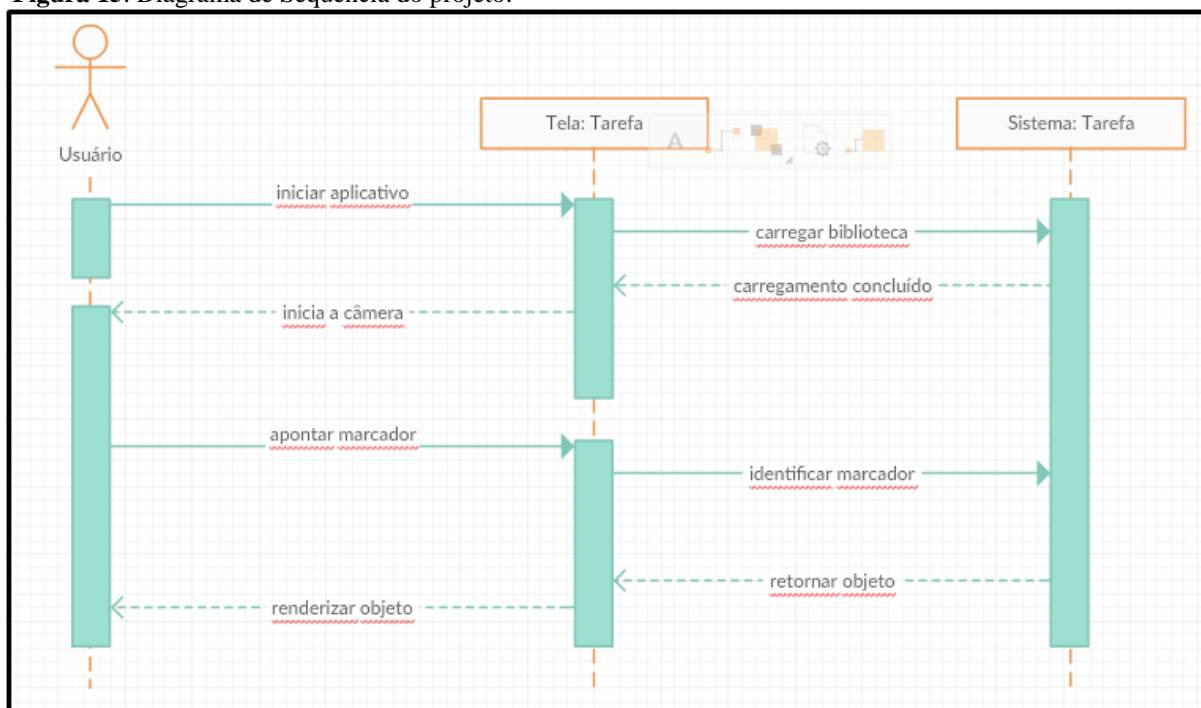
Figura 13: Diagrama de Sequência do projeto.

Usuário

Tela: Tarefa

Sistema: Tarefa

iniciar aplicativo

carregar biblioteca

carregamento concluído

inicia a câmera

apontar marcador

identificar marcador

retornar objeto

renderizar objeto